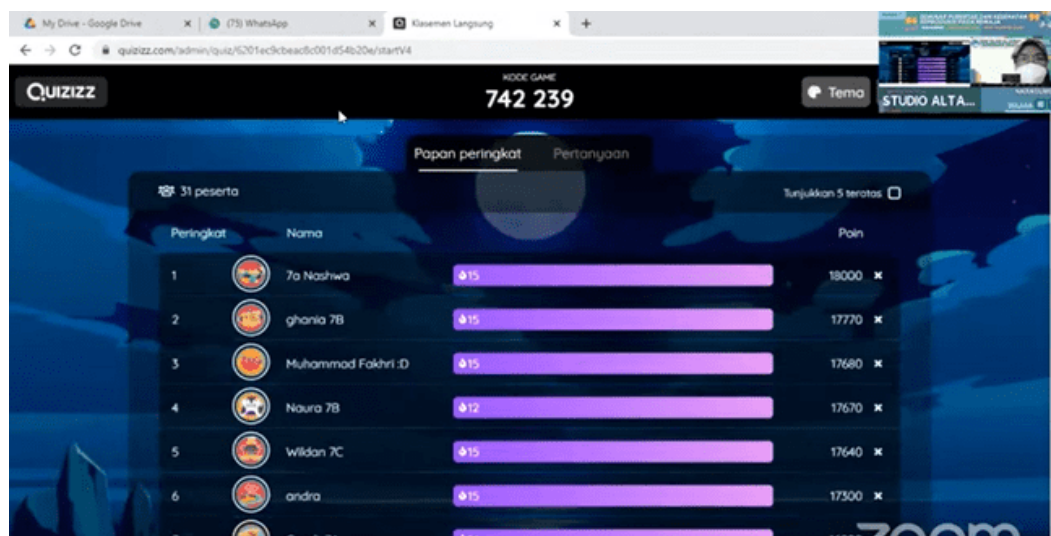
My Drive - Google Drive
(75) WhatsApp
Klasemen Langsung
quizizz.com/admin/quiz/6201ec9cbeac8c001d54b20e/startV4

QUIZIZZ
KODE GAME
742 239
Tema
STUDIO ALTA...

Papan peringkat
Pertanyaan

31 peserta
Tunjukkan 5 teratas

| Peringkat | Nama | | Poin |
|---|---|---|---|
| 1 | 7a Nashwa | 15 | 18000 |
| 2 | ghania 7B | 15 | 17770 |
| 3 | Muhammad Fakhri :D | 15 | 17680 |
| 4 | Naura 7B | 12 | 17670 |
| 5 | Wildan 7C | 15 | 17640 |
| 6 | andra | 15 | 17300 |

zoom